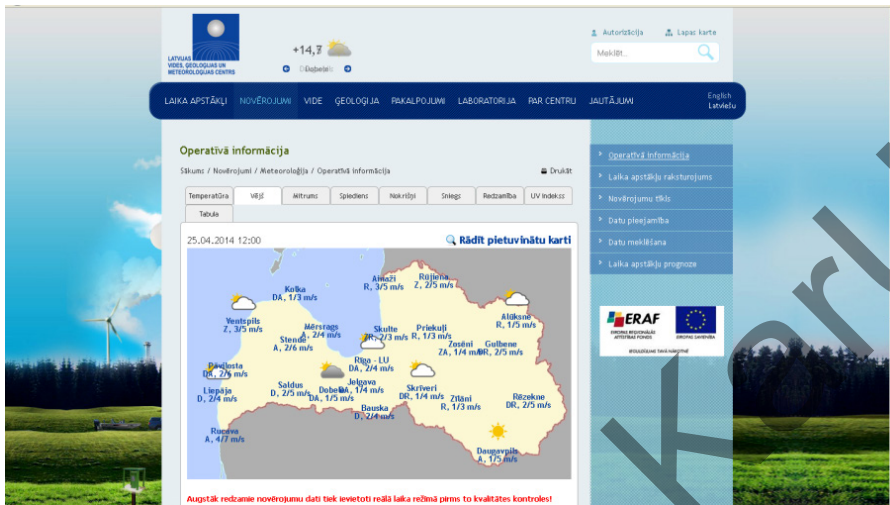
LATVIJAS VIDES, ĢEOLOĢIJAS UN METEOROLOĢIJAS CENTRS

+14,7

Dobele

Autorizācija
Lapas karte
Meklēt...

LAIKA APSTĀKĻI
NOVĒROJUMI
VIDE
ĢEOLOĢIJA
PAKALPOJUMI
LABORATORIJA
PAR CENTRU
JAUTĀJUMI
English
Latviešu

Operatīvā informācija

Sākums / Novērojumi / Meteoroloģija / Operatīvā informācija

Drukāt

Temperatūra
Vējš
Mitrums
Spiediens
Nokrišņi
Sniegs
Redzamība
UV indekss
Tabula

25.04.2014 12:00

Rādīt pietuvinātu karti

Kolka
DA, 1/3 m/s
Ainaži
R, 3/5 m/s
Rūjiena
Z, 2/5 m/s
Ventspils
Z, 3/5 m/s
Mērsrags
A, 2/4 m/s
Skulte
DA, 2/3 m/s
Priekuļi
R, 1/3 m/s
Alūksne
R, 1/5 m/s
Stende
A, 2/6 m/s
Zosēni
ZA, 1/4 m/s
Gulbene
DR, 2/5 m/s
Pāvilosta
DR, 2/5 m/s
Rīga - LU
DA, 2/4 m/s
Liepāja
D, 2/4 m/s
Saldus
D, 2/5 m/s
Dobele
DA, 1/5 m/s
Jelgava
A, 1/4 m/s
Skrīveri
DR, 1/4 m/s
Zīlāni
R, 1/3 m/s
Rēzekne
DR, 2/5 m/s
Bauska
D, 2/4 m/s
Rucava
A, 4/7 m/s
Daugavpils
A, 1/5 m/s

Augstāk redzamie novērojumu dati tiek ievietoti reālā laika režīmā pirms to kvalitātes kontroles!

Operatīvā informācija
Laika apstākļu raksturojums
Novērojumu tīkls
Datu pieejamība
Datu meklēšana
Laika apstākļu prognoze

ERAF
EIROPAS REĢIONĀLĀS ATTĪSTĪBAS FONDS
EIROPAS SAVIENĪBA
IEGULDĪJUMS TAVĀ NĀKOTNĒ

Karl